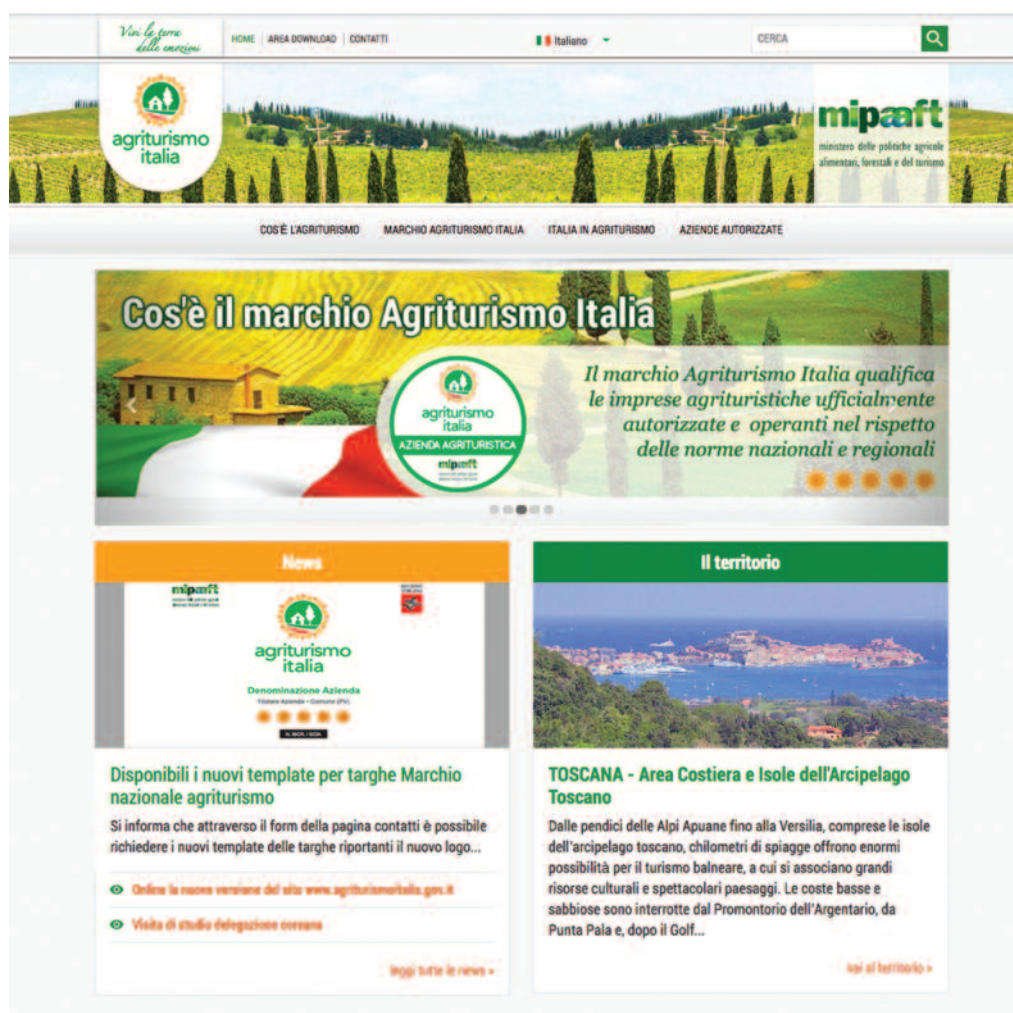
Vivi la terra delle emozioni

HOME | AREA DOWNLOAD | CONTATTI

Italiano

CERCA

agriturismo italia

mipaaft
ministero delle politiche agricole alimentari, forestali e del turismo

COS'È L'AGRITURISMO   MARCHIO AGRITURISMO ITALIA   ITALIA IN AGRITURISMO   AZIENDE AUTORIZZATE

Cos'è il marchio Agriturismo Italia

Il marchio Agriturismo Italia qualifica le imprese agrituristiche ufficialmente autorizzate e operanti nel rispetto delle norme nazionali e regionali

agriturismo italia
AZIENDA AGRITURISTICA
mipaaft

News

mipaaft

agriturismo italia

Denominazione Azienda

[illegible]

Disponibili i nuovi template per targhe Marchio nazionale agriturismo

Si informa che attraverso il form della pagina contatti è possibile richiedere i nuovi template delle targhe riportanti il nuovo logo...

Online la nuova versione del sito www.agriturismoitalia.gov.it

Visita di studio delegazione coreana

leggi tutte le news »

Il territorio

TOSCANA - Area Costiera e Isole dell'Arcipelago Toscano

Dalle pendici delle Alpi Apuane fino alla Versilia, comprese le isole dell'arcipelago toscano, chilometri di spiagge offrono enormi possibilità per il turismo balneare, a cui si associano grandi risorse culturali e spettacolari paesaggi. Le coste basse e sabbiose sono interrotte dal Promontorio dell'Argentario, da Punta Pala e, dopo il Golf...

vai al territorio »